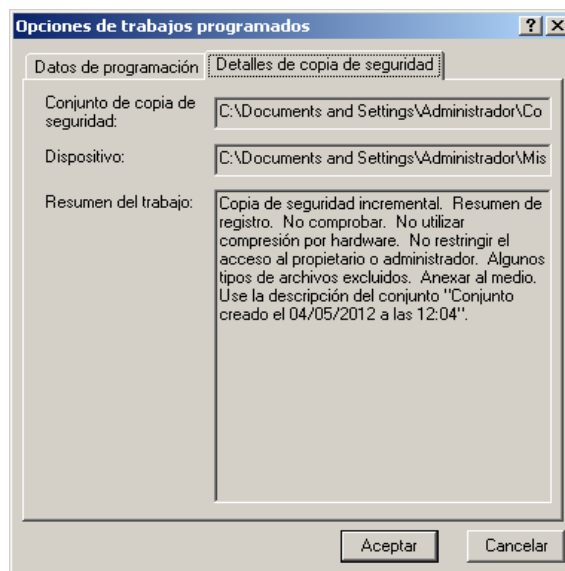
Opciones de trabajos programados

? X

Datos de programación | Detalles de copia de seguridad

Conjunto de copia de seguridad: C:\Documents and Settings\Administrador\Co

Dispositivo: C:\Documents and Settings\Administrador\Mis

Resumen del trabajo: Copia de seguridad incremental. Resumen de registro. No comprobar. No utilizar compresión por hardware. No restringir el acceso al propietario o administrador. Algunos tipos de archivos excluidos. Anexar al medio. Use la descripción del conjunto "Conjunto creado el 04/05/2012 a las 12:04".

Aceptar Cancelar